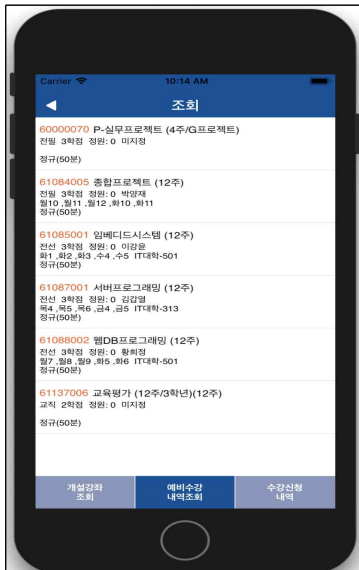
Carrier
10:14 AM

조회

60000070 P-실무프로젝트 (4주/G프로젝트)
전필 3학점 정원: 0 미지정

정규(50분)

61084005 종합프로젝트 (12주)
전필 3학점 정원: 0 박양재
월10 ,월11 ,월12 ,화10 ,화11
정규(50분)

61085001 임베디드시스템 (12주)
전선 3학점 정원: 0 이강윤
화1 ,화2 ,화3 ,수4 ,수5 IT대학-501
정규(50분)

61087001 서버프로그래밍 (12주)
전선 3학점 정원: 0 김갑열
목4 ,목5 ,목6 ,금4 ,금5 IT대학-313
정규(50분)

61088002 웹DB프로그래밍 (12주)
전선 3학점 정원: 0 황희정
월7 ,월8 ,월9 ,화5 ,화6 IT대학-501
정규(50분)

61137006 교육평가 (12주/3학년)(12주)
교직 2학점 정원: 0 미지정

정규(50분)

개설강좌 조회
예비수강 내역조회
수강신청 내역